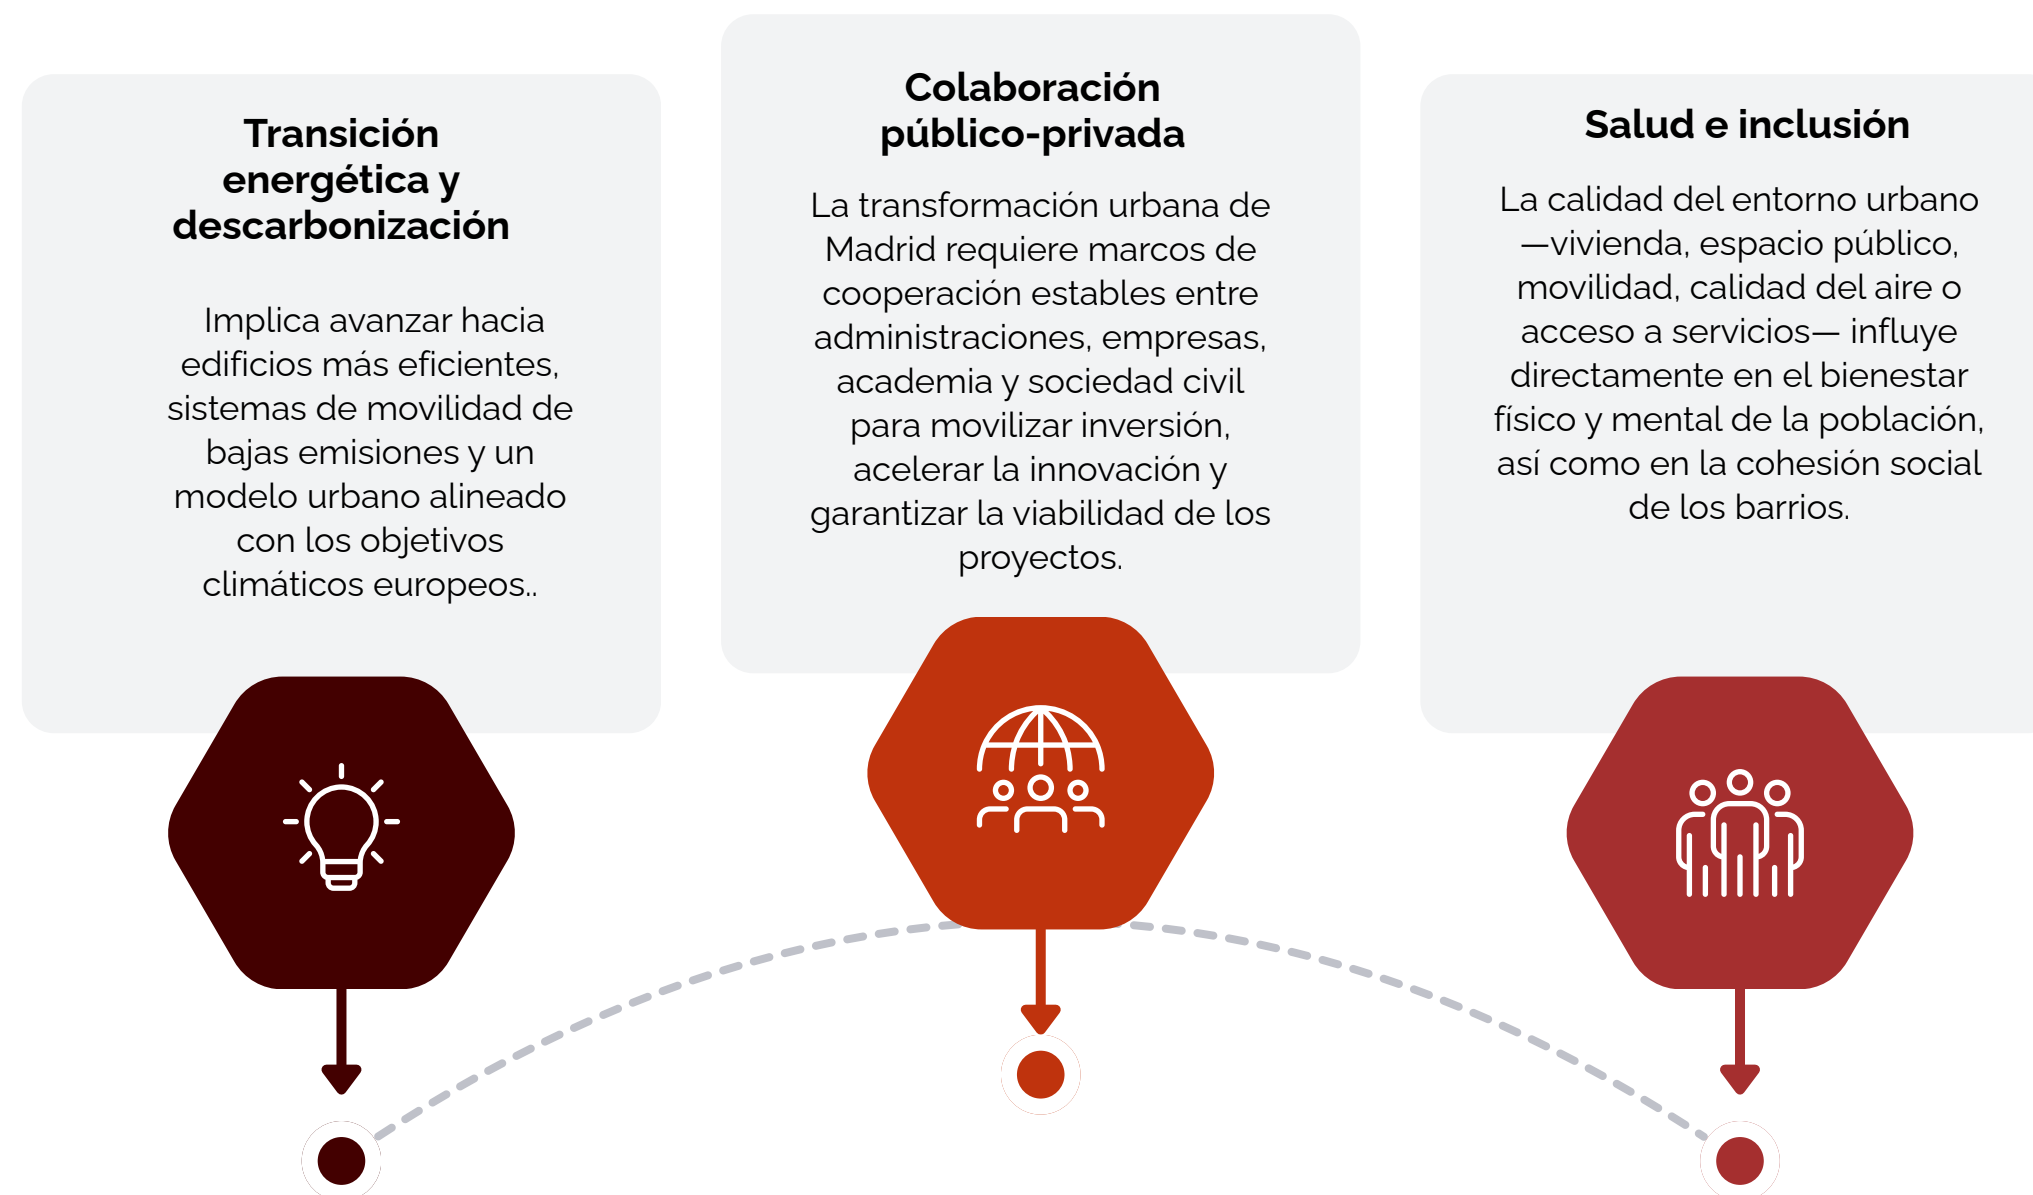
Transición energética y descarbonización

Implica avanzar hacia edificios más eficientes, sistemas de movilidad de bajas emisiones y un modelo urbano alineado con los objetivos climáticos europeos..

Colaboración público-privada

La transformación urbana de Madrid requiere marcos de cooperación estables entre administraciones, empresas, academia y sociedad civil para movilizar inversión, acelerar la innovación y garantizar la viabilidad de los proyectos.

Salud e inclusión

La calidad del entorno urbano —vivienda, espacio público, movilidad, calidad del aire o acceso a servicios— influye directamente en el bienestar físico y mental de la población, así como en la cohesión social de los barrios.